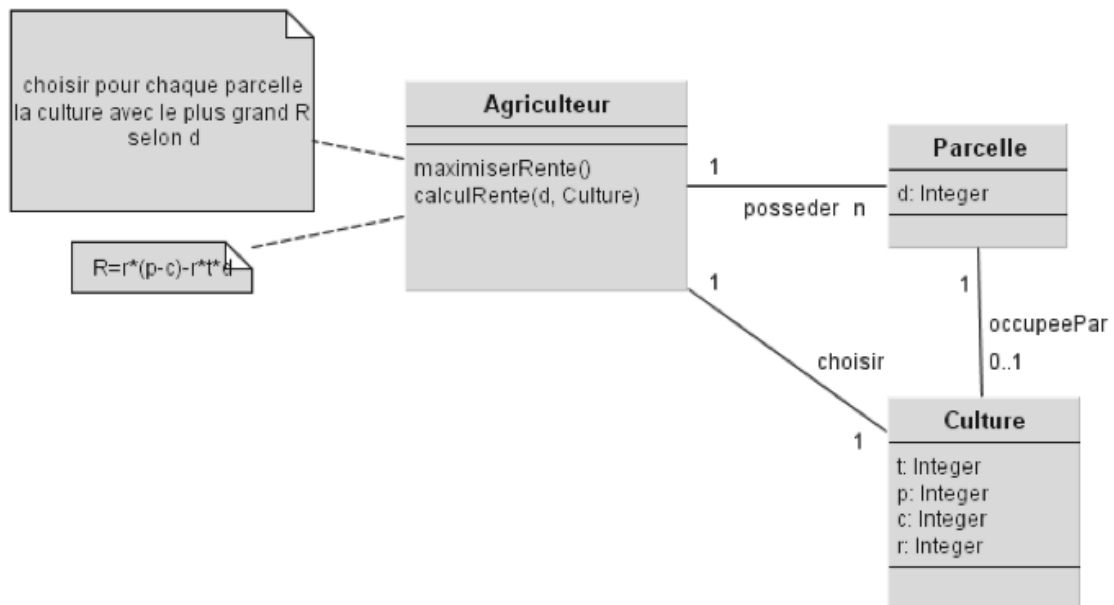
choisir pour chaque parcelle la culture avec le plus grand R selon d

R=r*(p-c)-r*t*d

Agriculteur

maximiserRente()
calculRente(d, Culture)

1

posseder n

Parcelle

d: Integer

1

occupeePar

0..1

1

choisir

1

Culture

t: Integer
p: Integer
c: Integer
r: Integer